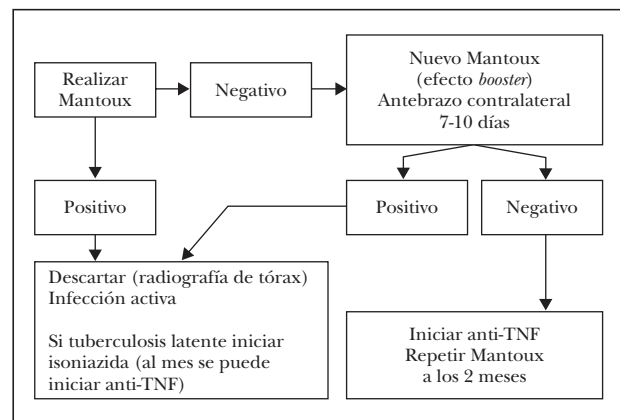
Realizar Mantoux

Negativo

Nuevo Mantoux (efecto *booster*) Antebrazo contralateral 7-10 días

Positivo

Positivo

Negativo

Descartar (radiografía de tórax) Infección activa

Si tuberculosis latente iniciar isoniazida (al mes se puede iniciar anti-TNF)

Iniciar anti-TNF Repetir Mantoux a los 2 meses